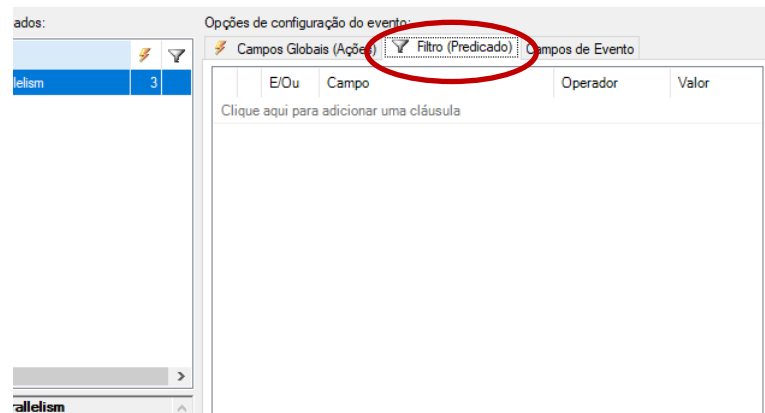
ados:

lelism 3

rallelism

Opções de configuração do evento:

Campos Globais (Ações) | Filtro (Predicado) | Campos de Evento

| | E/Ou | Campo | Operador | Valor |
|---|---|---|---|---|

Clique aqui para adicionar uma cláusula